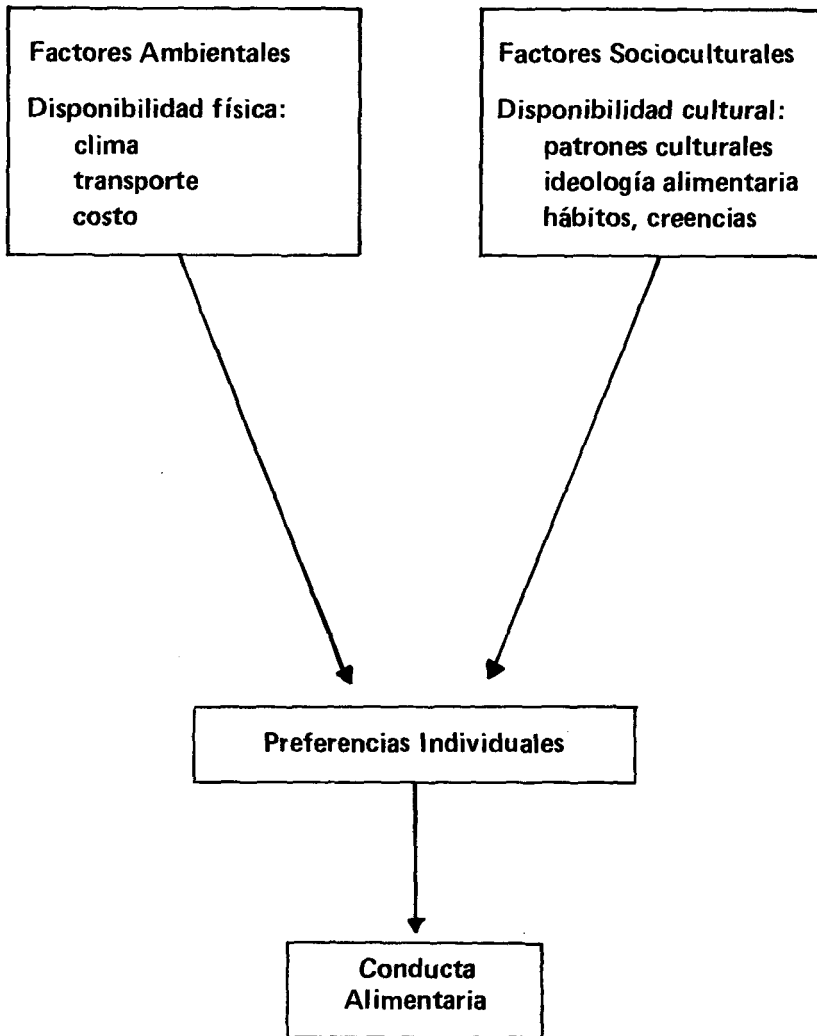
Factores Ambientales

Disponibilidad física:
clima
transporte
costo

Factores Socioculturales

Disponibilidad cultural:
patrones culturales
ideología alimentaria
hábitos, creencias

Preferencias Individuales

Conducta Alimentaria